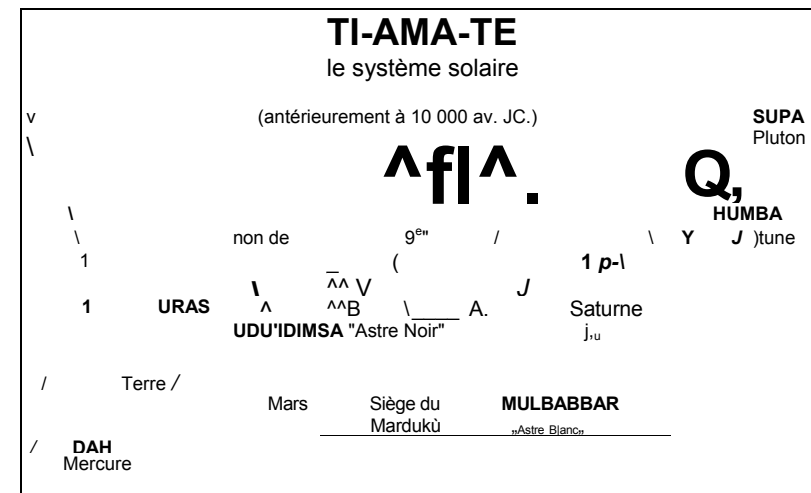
**TI-AMA-TE**
le système solaire

v (antérieurement à 10 000 av. JC.) **SUPA**
Pluton

\ **^fl^.** **Q,**

\ **HUMBA**

\ non de $9^{e}$" / \ **Y** ***J*** )tune

1 _ ( **1 *p*-\**

**\** ^^ V ***J***

**1** **URAS** **^** ^^B \____ A. Saturne

**UDU'IDIMSA** "Astre Noir" j,u

/ Terre /

Mars Siège du Mardukù **MULBABBAR** „Astre Blanc„

/ **DAH**
Mercure